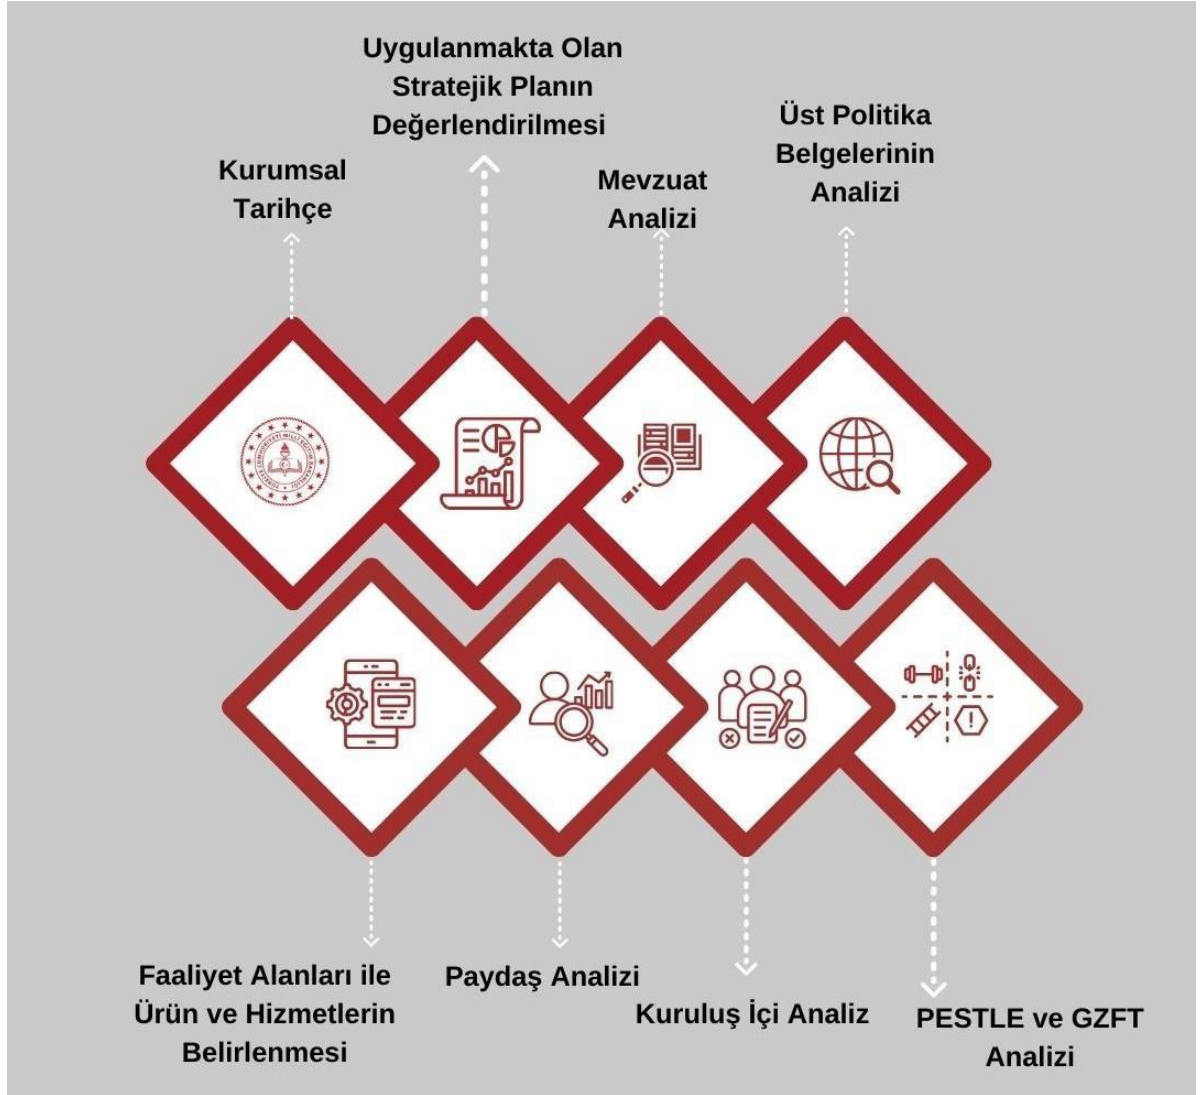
Uygulanmakta Olan Stratejik Planın Değerlendirilmesi

Kurumsal Tarihçe

Mevzuat Analizi

Üst Politika Belgelerinin Analizi

Faaliyet Alanları ile Ürün ve Hizmetlerin Belirlenmesi

Paydaş Analizi

Kuruluş İçi Analiz

PESTLE ve GZFT Analizi